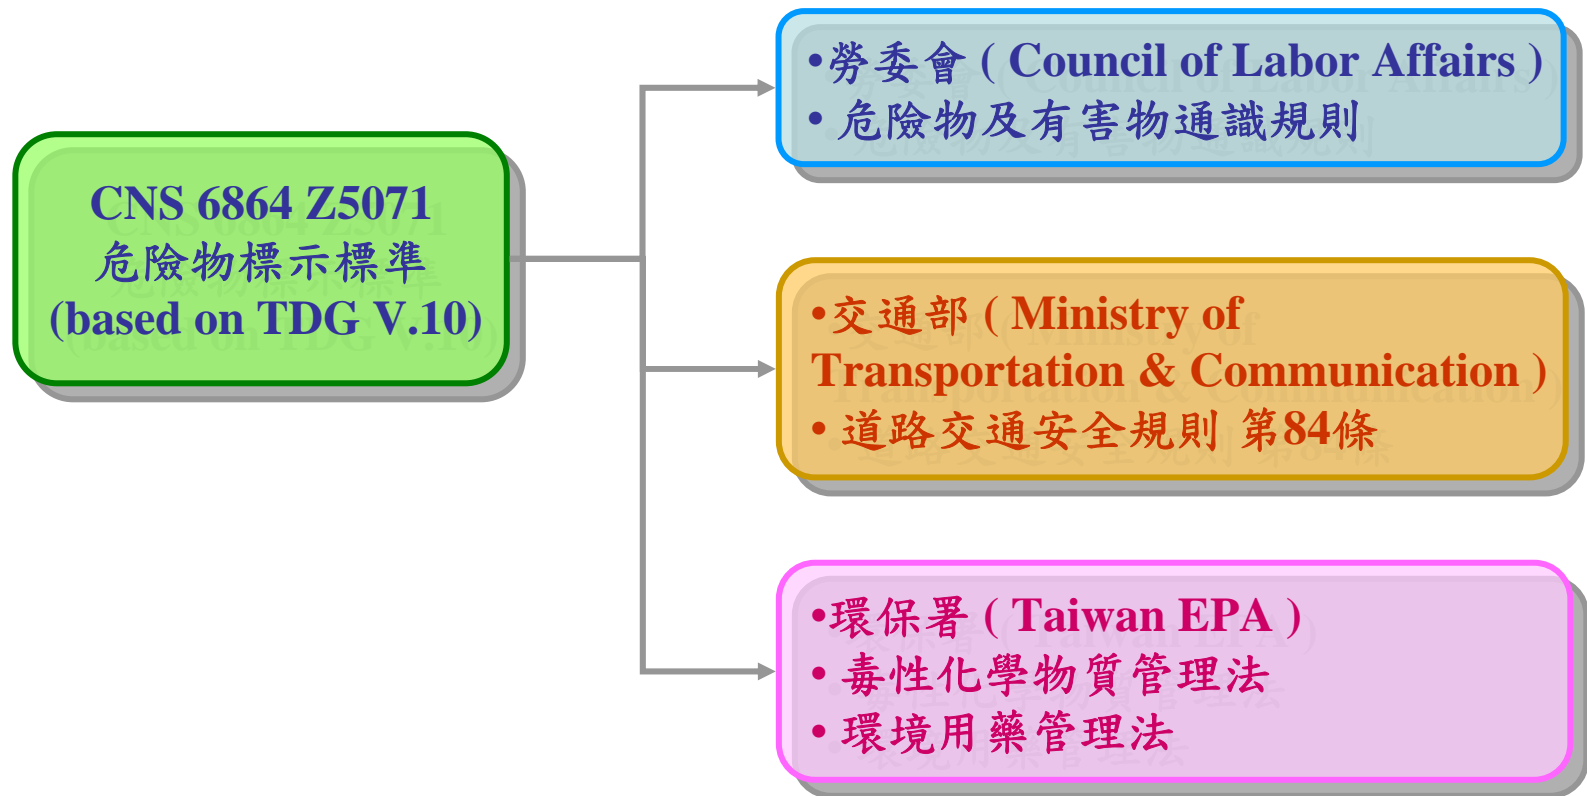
CNS 6864 Z5071
危險物標示標準
(based on TDG V.10)

•勞委會 ( Council of Labor Affairs )
• 危險物及有害物通識規則

•交通部 ( Ministry of Transportation & Communication )
• 道路交通安全規則 第84條

•環保署 ( Taiwan EPA )
• 毒性化學物質管理法
• 環境用藥管理法